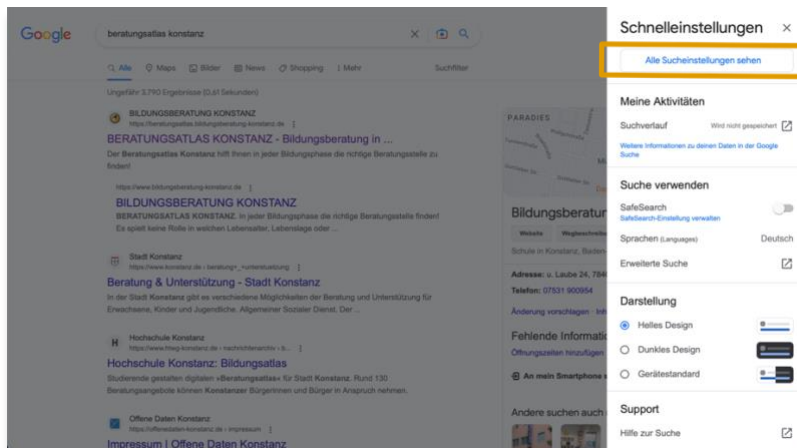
Google

beratungsatlas konstanz

Alle Maps Bilder News Shopping Mehr Suchfilter

Ungefähr 3.790 Ergebnisse (0,51 Sekunden)

BILDUNGSBERATUNG KONSTANZ
https://beratungsatlas.bildungsberatung-konstanz.de

BERATUNGSATLAS KONSTANZ - Bildungsberatung in ...

Der Beratungsatlas Konstanz hilft Ihnen in jeder Bildungsphase die richtige Beratungsstelle zu finden!

https://www.bildungsberatung-konstanz.de

BILDUNGSBERATUNG KONSTANZ

BERATUNGSATLAS KONSTANZ. In jeder Bildungsphase die richtige Beratungsstelle finden! Es spielt keine Rolle in welchem Lebensalter, Lebenslage oder ...

Stadt Konstanz
https://www.konstanz.de › beratung+_+unterstuetzung

Beratung & Unterstützung - Stadt Konstanz

In der Stadt Konstanz gibt es verschiedene Möglichkeiten der Beratung und Unterstützung für Erwachsene, Kinder und Jugendliche. Allgemeiner Sozialer Dienst. Der ...

Hochschule Konstanz
https://www.htwg-konstanz.de › nachrichtenarchiv › b...

Hochschule Konstanz: Bildungsatlas

Studierende gestalten digitalen »Beratungsatlas« für Stadt Konstanz. Rund 130 Beratungsangebote können Konstanzer Bürgerinnen und Bürger in Anspruch nehmen.

Offene Daten Konstanz
https://offenedaten-konstanz.de › impressum

Impressum | Offene Daten Konstanz

PARADIES

Bildungsberatur

Website Wegbeschreib

Schule in Konstanz, Baden-

Adresse: u. Laube 24, 784

Telefon: 07531 900954

Änderung vorschlagen · Inh

Fehlende Informati

Öffnungszeiten hinzufügen

An mein Smartphone s

Andere suchen auch

Schnelleinstellungen ×

Alle Sucheinstellungen sehen

Meine Aktivitäten

Suchverlauf Wird nicht gespeichert

Weitere Informationen zu deinen Daten in der Google Suche

Suche verwenden

SafeSearch
SafeSearch-Einstellung verwalten

Sprachen (Languages) Deutsch

Erweiterte Suche

Darstellung

Helles Design

Dunkles Design

Gerätestandard

Support

Hilfe zur Suche